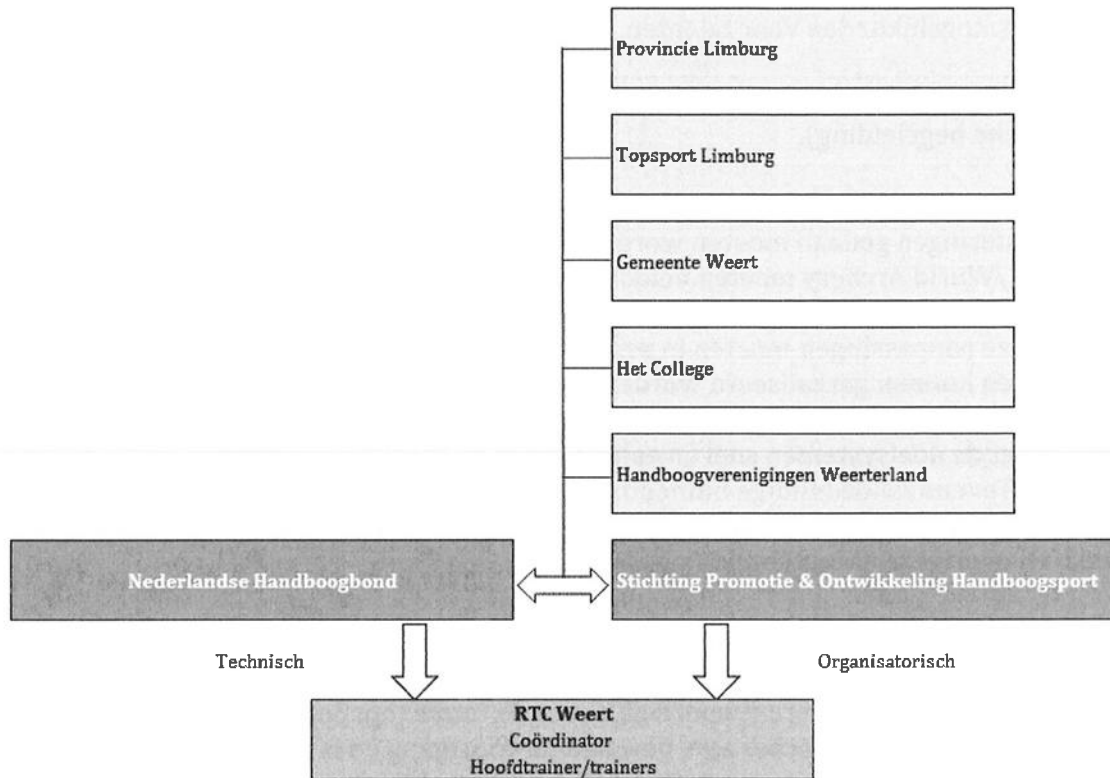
Provincie Limburg

Topsport Limburg

Gemeente Weert

Het College

Handboogverenigingen Weerterland

Nederlandse Handboogbond

Stichting Promotie & Ontwikkeling Handboogsport

Technisch

Organisatorisch

RTC Weert
Coördinator
Hoofdtrainer/trainers